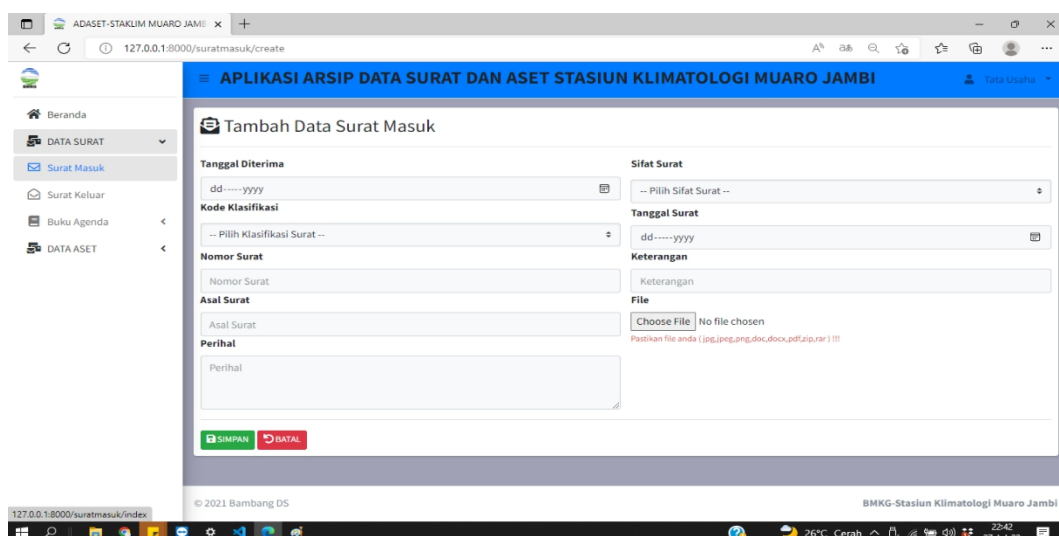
ADASET-STAKLIM MUARO JAMB ×

127.0.0.1:8000/suratmasuk/create

≡ APLIKASI ARSIP DATA SURAT DAN ASET STASIUN KLIMATOLOGI MUARO JAMBI

Tata Usaha

Beranda

DATA SURAT

Surat Masuk

Surat Keluar

Buku Agenda

DATA ASET

Tambah Data Surat Masuk

Tanggal Diterima

dd-----yyyy

Kode Klasifikasi

-- Pilih Klasifikasi Surat --

Nomor Surat

Nomor Surat

Asal Surat

Asal Surat

Perihal

Perihal

Sifat Surat

-- Pilih Sifat Surat --

Tanggal Surat

dd-----yyyy

Keterangan

Keterangan

File

Choose File No file chosen

Pastikan file anda ( jpg,jpeg,png,doc,docx,pdf,zip,rar ) !!!

SIMPAN BATAL

© 2021 Bambang DS

BMKG-Stasiun Klimatologi Muaro Jambi

127.0.0.1:8000/suratmasuk/index

26°C Cerah

22:42